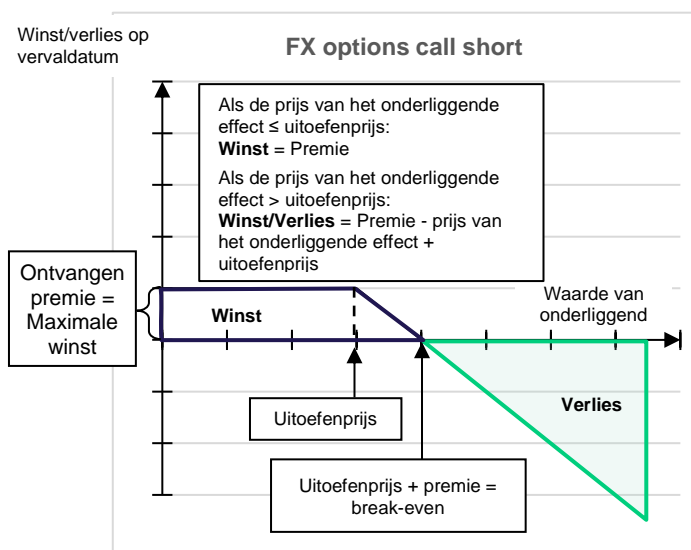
Winst/verlies op vervaldatum

FX options call short

Als de prijs van het onderliggende effect ≤ uitoefenprijs:
**Winst** = Premie

Als de prijs van het onderliggende effect > uitoefenprijs:
**Winst/Verlies** = Premie - prijs van het onderliggende effect + uitoefenprijs

Ontvangen premie = Maximale winst

Winst

Waarde van onderliggend

Verlies

Uitoefenprijs

Uitoefenprijs + premie = break-even